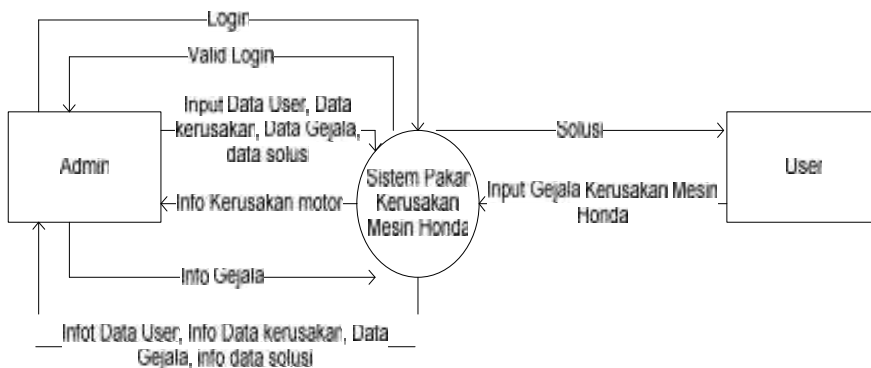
Login

Valid Login

Input Data User, Data kerusakar, Data Gejala, data solusi

Admin

Info Kerusakan motor

Info Gejala

Sistem Pakar Kerusakan Mesin Honda

Solusi

Input Gejala Kerusakan Mesin Honda

User

Infot Data User, Info Data kerusakan, Data Gejala, info data solusi